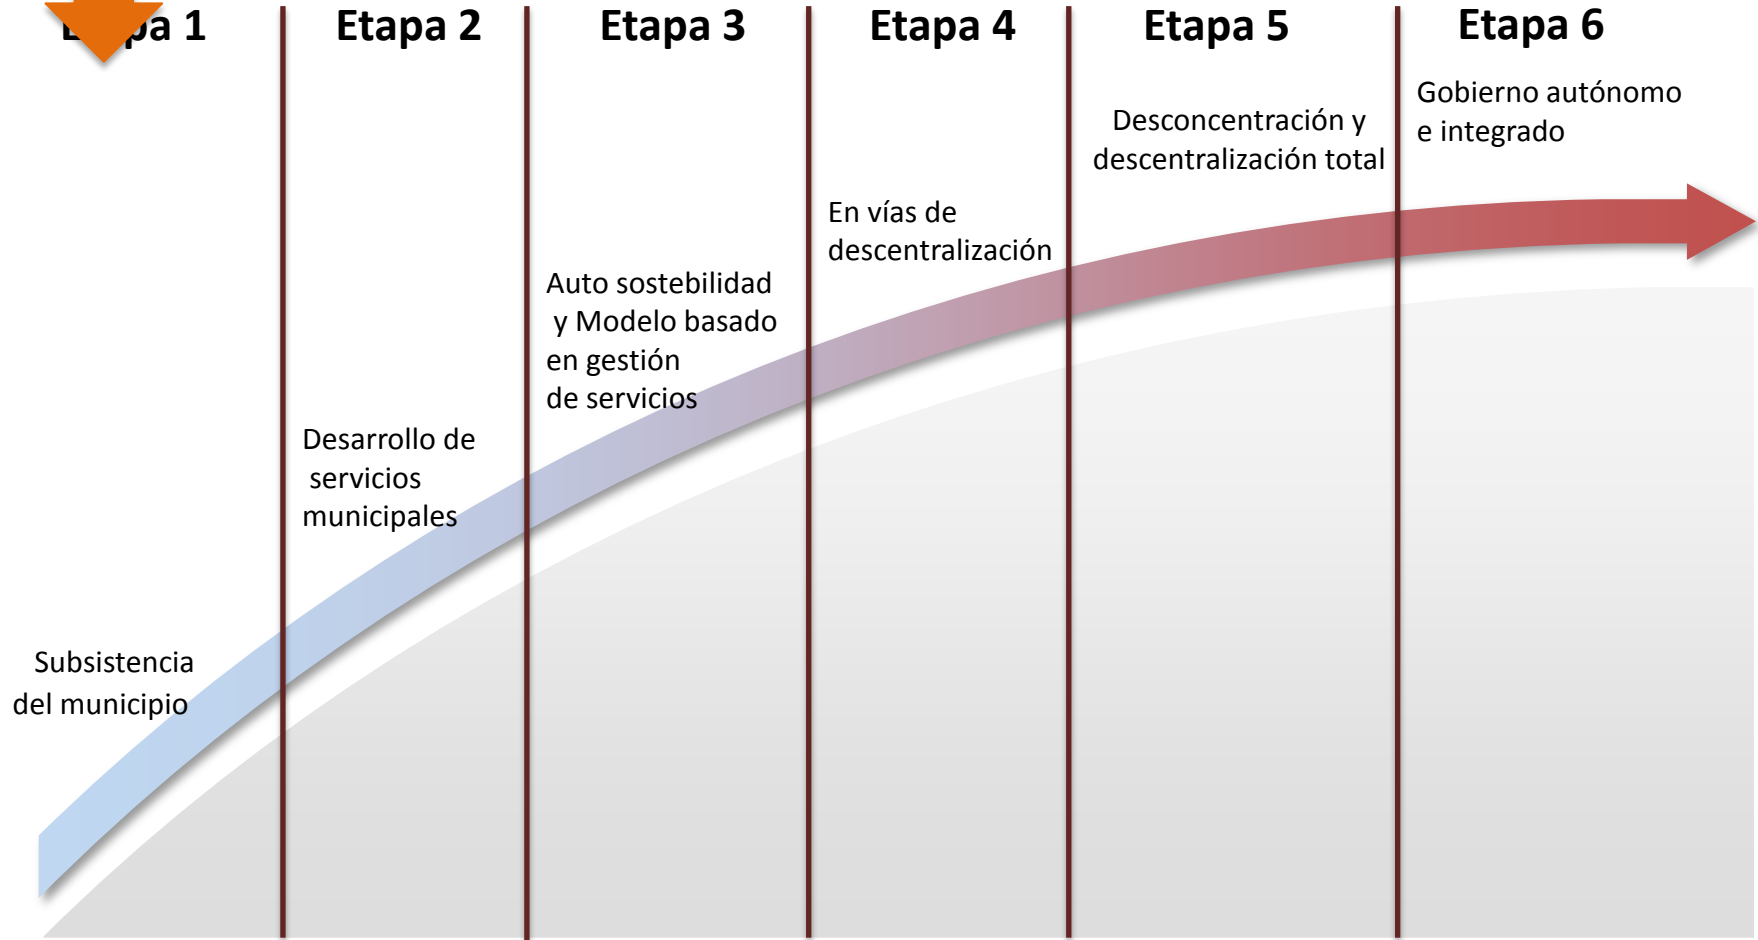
E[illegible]pa 1

Etapa 2

Etapa 3

Etapa 4

Etapa 5

Etapa 6

Gobierno autónomo e integrado

Desconcentración y descentralización total

En vías de descentralización

Auto sostebilidad y Modelo basado en gestión de servicios

Desarrollo de servicios municipales

Subsistencia del municipio